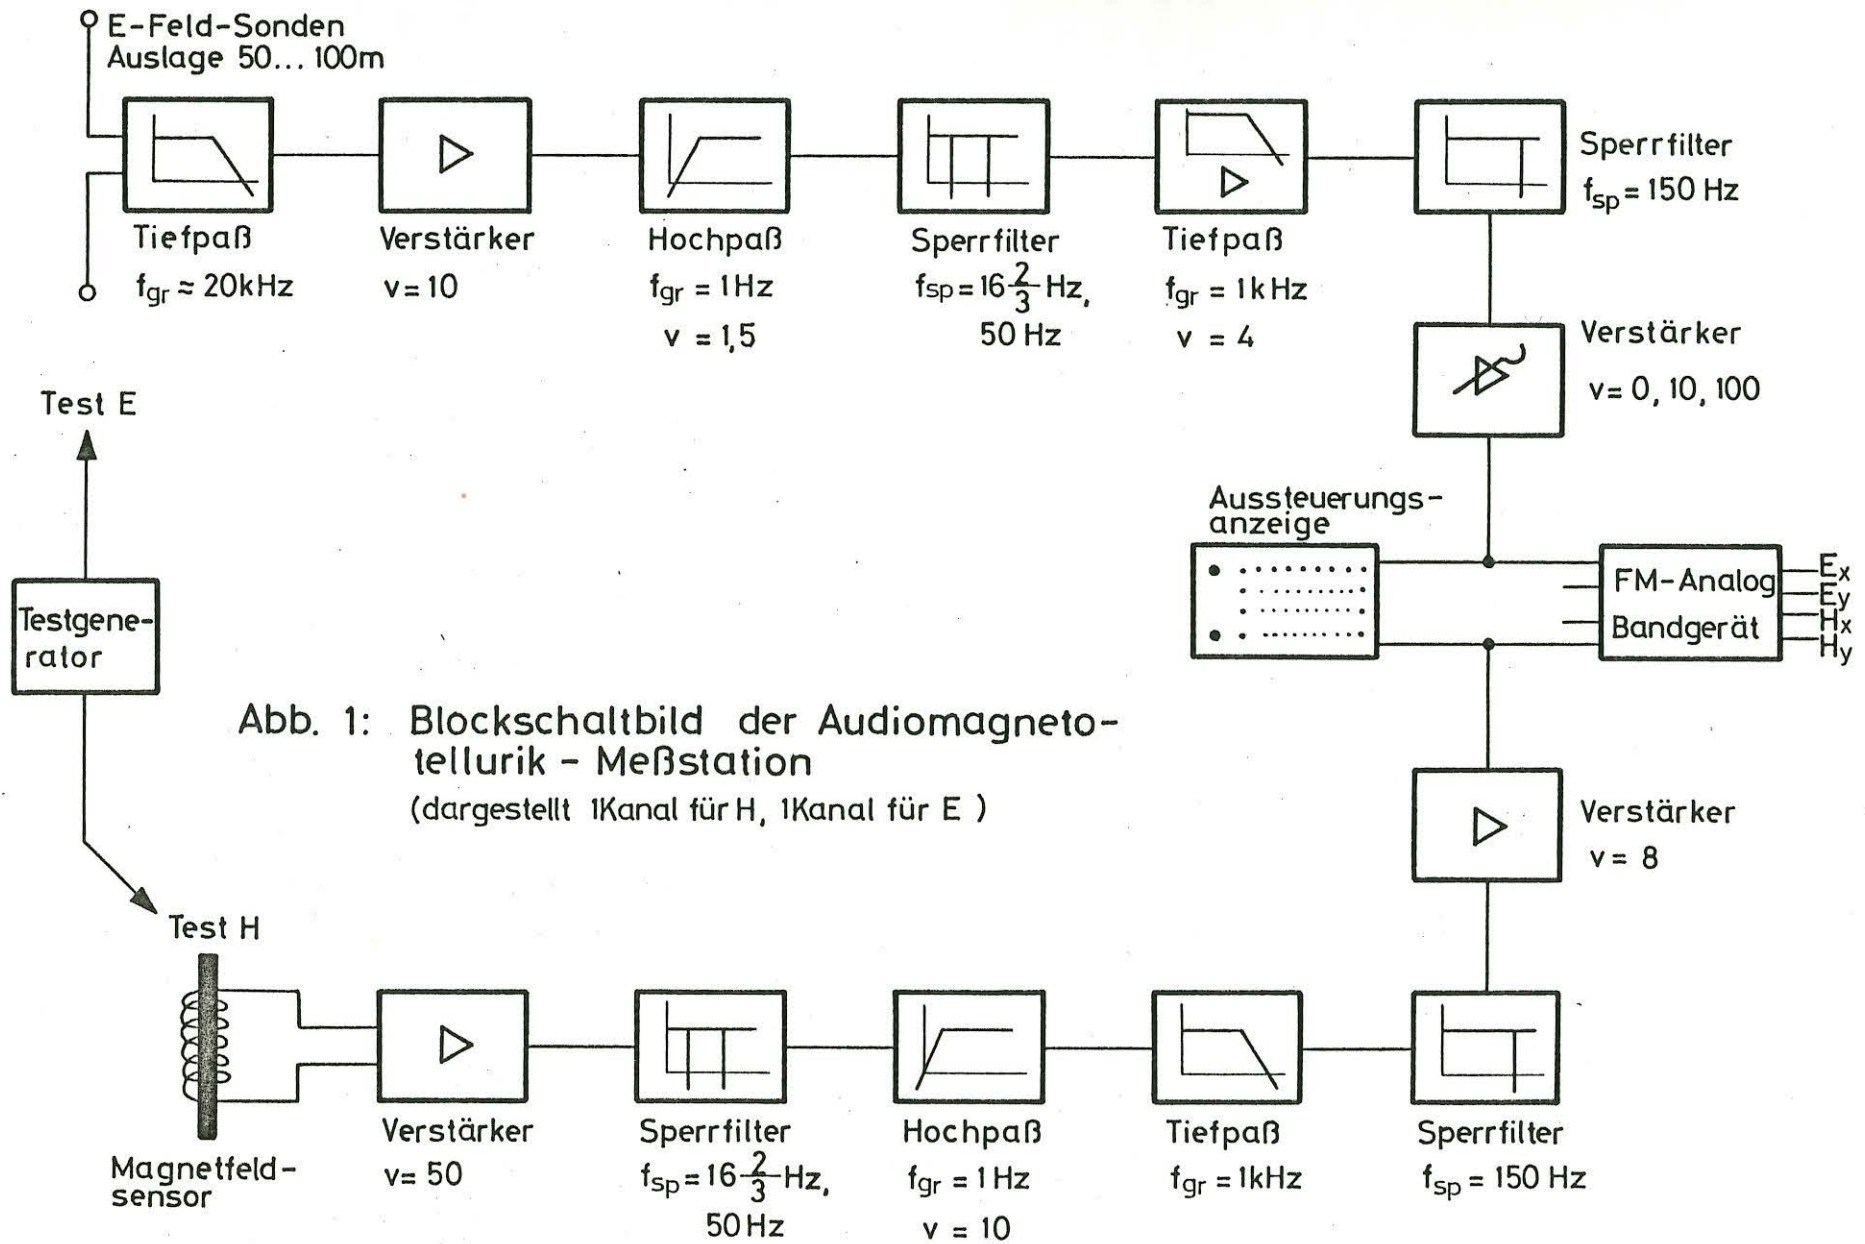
E-Feld-Sonden
Auslage 50... 100m

Tiefpaß
$f_{gr} \approx 20kHz$

Verstärker
v= 10

Hochpaß
$f_{gr}$ = 1 Hz
v = 1,5

Sperrfilter
$f_{sp} = 16\frac{2}{3}$ Hz,
50 Hz

Tiefpaß
$f_{gr}$ = 1 k Hz
v = 4

Sperrfilter
$f_{sp}$ = 150 Hz

Verstärker
v= 0, 10, 100

Test E

Aussteuerungsanzeige

FM-Analog
Bandgerät

$E_x$
$E_y$
$H_x$
$H_y$

Testgenerator

Abb. 1: Blockschaltbild der Audiomagnetotellurik - Meßstation
(dargestellt 1Kanal für H, 1Kanal für E )

Verstärker
v = 8

Test H

Magnetfeldsensor

Verstärker
v= 50

Sperrfilter
$f_{sp} = 16\frac{2}{3}$ Hz,
50 Hz

Hochpaß
$f_{gr}$ = 1 Hz
v = 10

Tiefpaß
$f_{gr}$ = 1kHz

Sperrfilter
$f_{sp}$ = 150 Hz